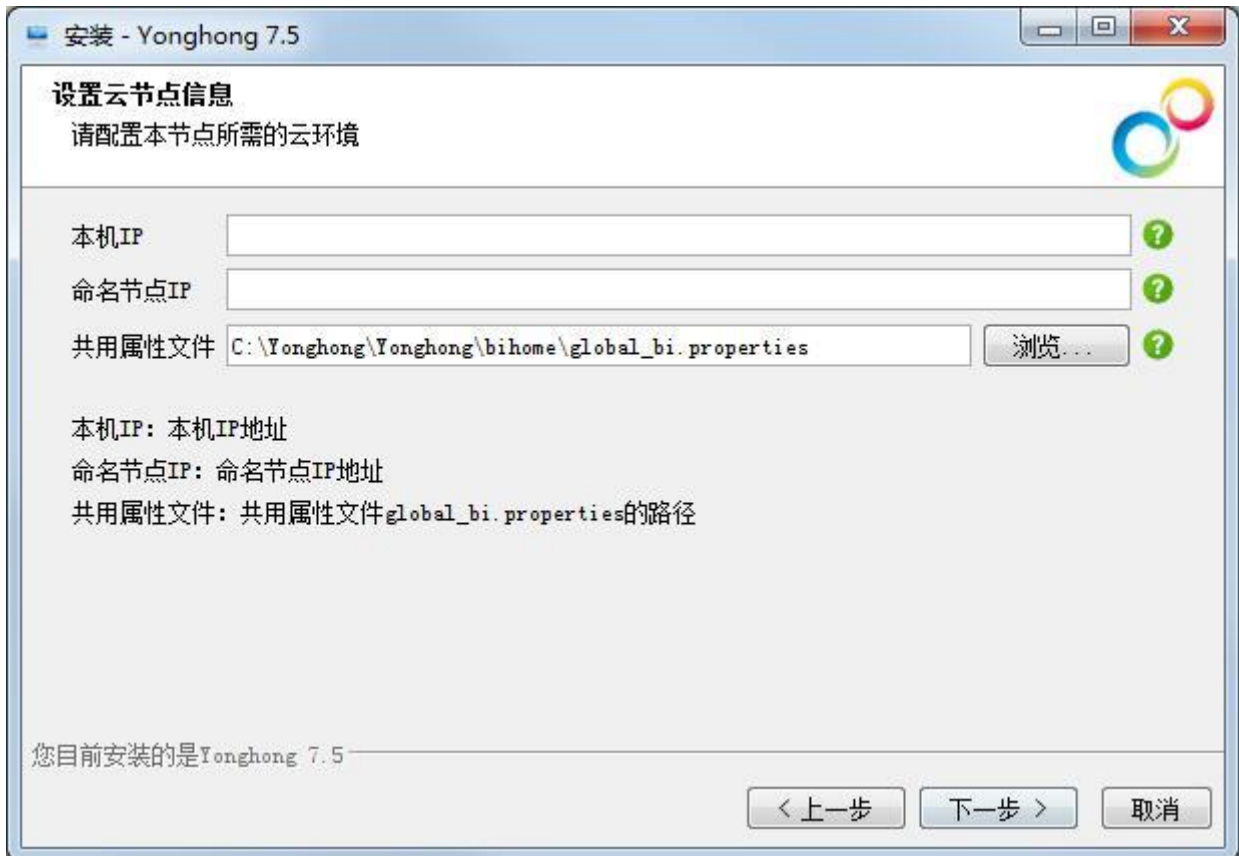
安装 - Yonghong 7.5

设置云节点信息
请配置本节点所需的云环境

本机IP
命名节点IP
共用属性文件 C:\Yonghong\Yonghong\bihome\global_bi.properties 浏览...

本机IP：本机IP地址
命名节点IP：命名节点IP地址
共用属性文件：共用属性文件global_bi.properties的路径

您目前安装的是Yonghong 7.5

< 上一步 下一步 > 取消